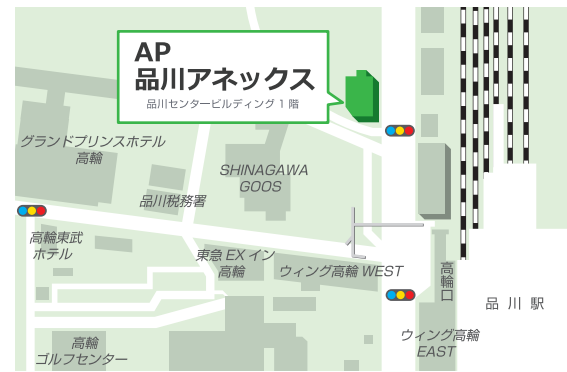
AP
品川アネックス
品川センタービルディング 1 階

グランドプリンスホテル
高輪

SHINAGAWA
GOOS

品川税務署

高輪東武
ホテル

東急 EX イン
高輪

ウィング高輪 WEST

高
輪
口

品 川 駅

高輪
ゴルフセンター

ウィング高輪
EAST